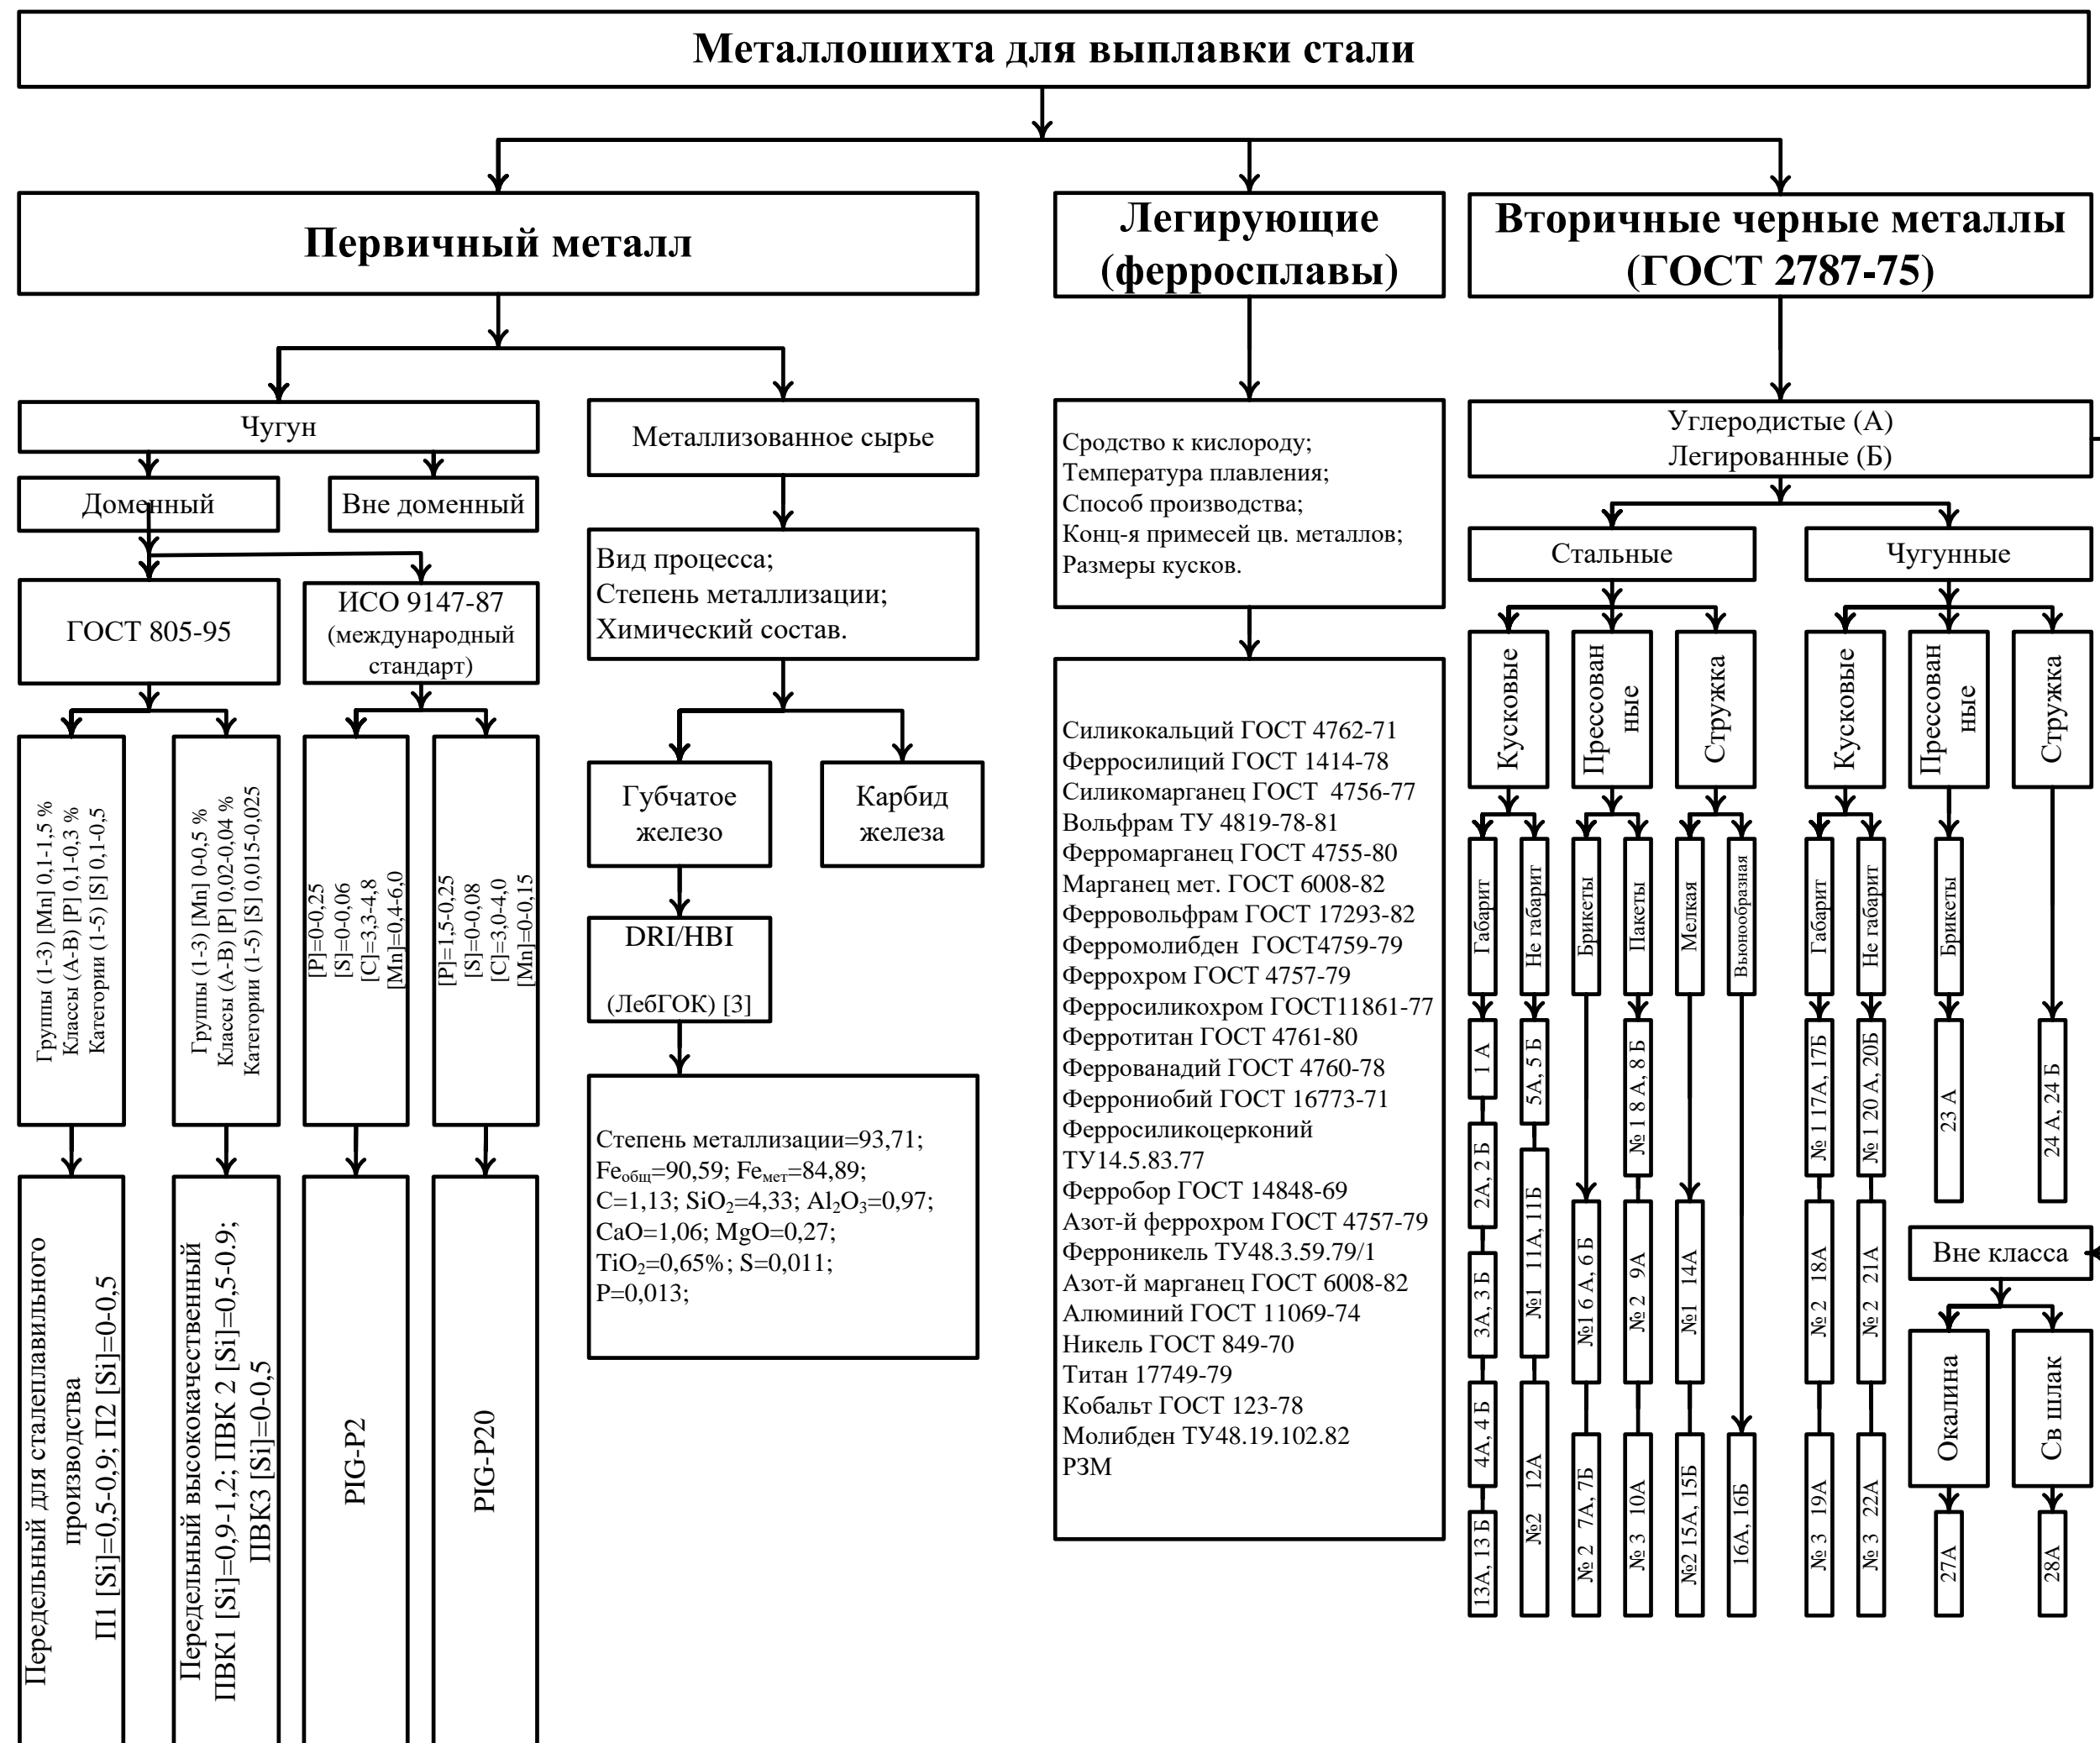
Металлошихта для выплавки стали

Первичный металл

Легирующие (ферросплавы)

Вторичные черные металлы (ГОСТ 2787-75)

Чугун

Доменный

Вне доменный

ГОСТ 805-95

ИСО 9147-87 (международный стандарт)

Группы (1-3) [Mn] 0,1-1,5 %
Классы (А-В) [P] 0,1-0,3 %
Категории (1-5) [S] 0,1-0,5

Группы (1-3) [Mn] 0-0,5 %
Классы (А-В) [P] 0,02-0,04 %
Категории (1-5) [S] 0,015-0,025

[P]=0-0,25
[S]=0-0,06
[C]=3,3-4,8
[Mn]=0,4-6,0

[P]=1,5-0,25
[S]=0-0,08
[C]=3,0-4,0
[Mn]=0-0,15

Передельный для сталеплавильного производства
П1 [Si]=0,5-0,9; П2 [Si]=0-0,5

Передельный высококачественный
ПВК1 [Si]=0,9-1,2; ПВК 2 [Si]=0,5-0,9;
ПВК3 [Si]=0-0,5

PIG-P2

PIG-P20

Металлизованное сырье

Вид процесса;
Степень металлизации;
Химический состав.

Губчатое железо

Карбид железа

DRI/HBI

(ЛебГОК) [3]

Степень металлизации=93,71;
Fe$_{общ}$=90,59; Fe$_{мет}$=84,89;
C=1,13; SiO$_2$=4,33; Al$_2$O$_3$=0,97;
CaO=1,06; MgO=0,27;
TiO$_2$=0,65%; S=0,011;
P=0,013;

Сродство к кислороду;
Температура плавления;
Способ производства;
Конц-я примесей цв. металлов;
Размеры кусков.

Силикокальций ГОСТ 4762-71
Ферросилиций ГОСТ 1414-78
Силикомарганец ГОСТ 4756-77
Вольфрам ТУ 4819-78-81
Ферромарганец ГОСТ 4755-80
Марганец мет. ГОСТ 6008-82
Ферровольфрам ГОСТ 17293-82
Ферромолибден ГОСТ4759-79
Феррохром ГОСТ 4757-79
Ферросиликохром ГОСТ11861-77
Ферротитан ГОСТ 4761-80
Феррованадий ГОСТ 4760-78
Феррониобий ГОСТ 16773-71
Ферросиликоцерконий ТУ14.5.83.77
Ферробор ГОСТ 14848-69
Азот-й феррохром ГОСТ 4757-79
Ферроникель ТУ48.3.59.79/1
Азот-й марганец ГОСТ 6008-82
Алюминий ГОСТ 11069-74
Никель ГОСТ 849-70
Титан 17749-79
Кобальт ГОСТ 123-78
Молибден ТУ48.19.102.82
РЗМ

Углеродистые (А)
Легированные (Б)

Стальные

Чугунные

Кусковые

Прессованные

Стружка

Кусковые

Прессованные

Стружка

Габарит

Не габарит

Брикеты

Пакеты

Мелкая

Вьюнообразная

Габарит

Не габарит

Брикеты

1 А

2А, 2 Б

3А, 3 Б

4А, 4 Б

13А, 13 Б

5А, 5 Б

№1 11А, 11Б

№2 12А

№1 6 А, 6 Б

№ 2 7А, 7Б

№ 1 8 А, 8 Б

№ 2 9А

№ 3 10А

№1 14А

№2 15А, 15Б

16А, 16Б

№ 1 17А, 17Б

№ 2 18А

№ 3 19А

№ 1 20 А, 20Б

№ 2 21А

№ 3 22А

23 А

24 А, 24 Б

Вне класса

Окалина

Св шлак

27А

28А